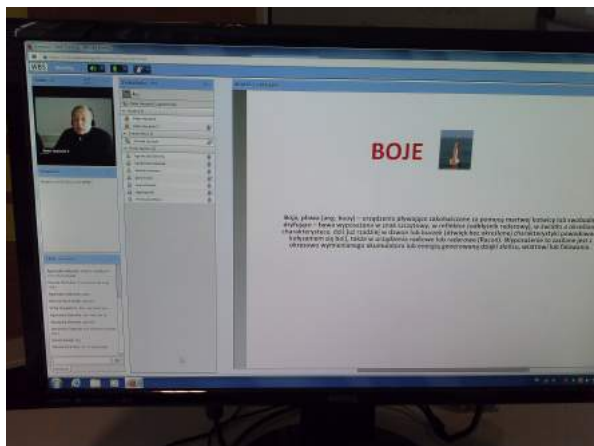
BOJE

Boja, pława (ang. buoy) – urządzenie pływające zakotwiczone za pomocą martwej kotwicy lub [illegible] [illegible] – bywa wyposażone w znak szczytowy, w reflektor (odbłyśnik radarowy), w światło o określonej charakterystyce, czyli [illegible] w danym lub kolorze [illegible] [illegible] charakterystyki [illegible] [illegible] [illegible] lub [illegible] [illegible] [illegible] lub radarowe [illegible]. Wyposażenie to zasilane jest z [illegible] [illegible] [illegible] lub energią generowaną dzięki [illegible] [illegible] lub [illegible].